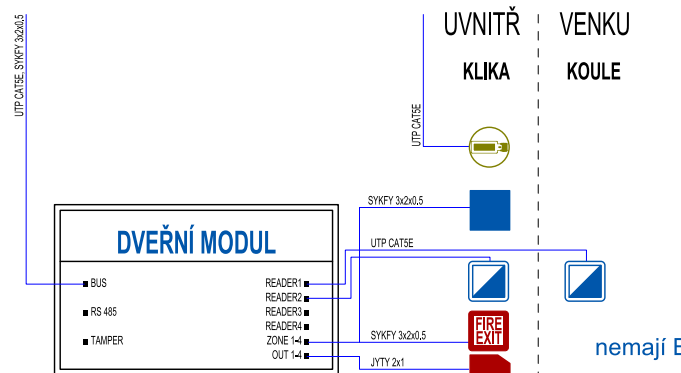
UTP CAT5E, SYKFY 3x2x0,5

UVNITŘ

VENKU

KLIKA

KOULE

UTP CAT5E

SYKFY 3x2x0,5

DVEŘNÍ MODUL

UTP CAT5E

BUS

READER1

READER2

RS 485

READER3

READER4

TAMPER

ZONE 1-4

SYKFY 3x2x0,5

FIRE EXIT

OUT 1-4

JYTY 2x1

nemají E